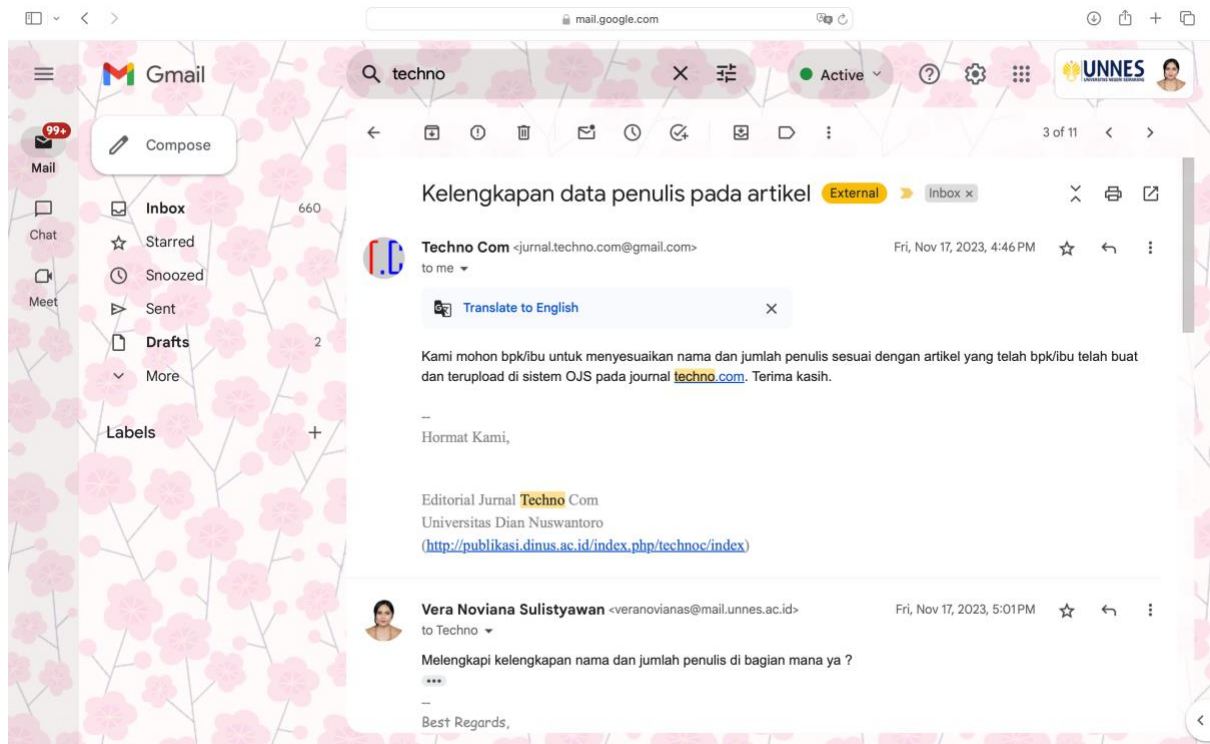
mail.google.com

Gmail

techno

Active

UNNES
UNIVERSITAS NEGERI SEMARANG

99+
Mail

Chat

Meet

Compose

Inbox 660

Starred

Snoozed

Sent

Drafts 2

More

Labels +

3 of 11

Kelengkapan data penulis pada artikel External Inbox ×

Techno Com <jurnal.techno.com@gmail.com>
to me

Fri, Nov 17, 2023, 4:46 PM

Translate to English

Kami mohon bpk/ibu untuk menyesuaikan nama dan jumlah penulis sesuai dengan artikel yang telah bpk/ibu telah buat dan terupload di sistem OJS pada journal techno.com. Terima kasih.

--
Hormat Kami,

Editorial Jurnal Techno Com
Universitas Dian Nuswantoro
(http://publikasi.dinus.ac.id/index.php/technoc/index)

Vera Noviana Sulistyawan <veranovianas@mail.unnes.ac.id>
to Techno

Fri, Nov 17, 2023, 5:01 PM

Melengkapi kelengkapan nama dan jumlah penulis di bagian mana ya ?

•••

--
Best Regards,